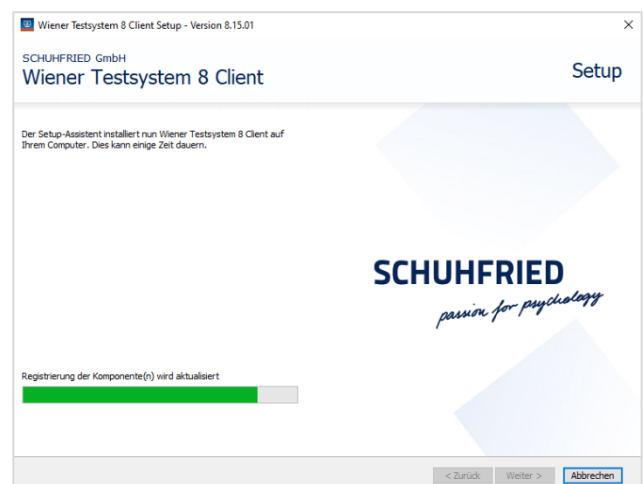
Wiener Testsystem 8 Client Setup - Version 8.15.01

×

SCHUHFRIED GmbH
Wiener Testsystem 8 Client

Setup

Der Setup-Assistent installiert nun Wiener Testsystem 8 Client auf Ihrem Computer. Dies kann einige Zeit dauern.

SCHUHFRIED
passion for psychology

Registrierung der Komponente(n) wird aktualisiert

< Zurück   Weiter >   Abbrechen